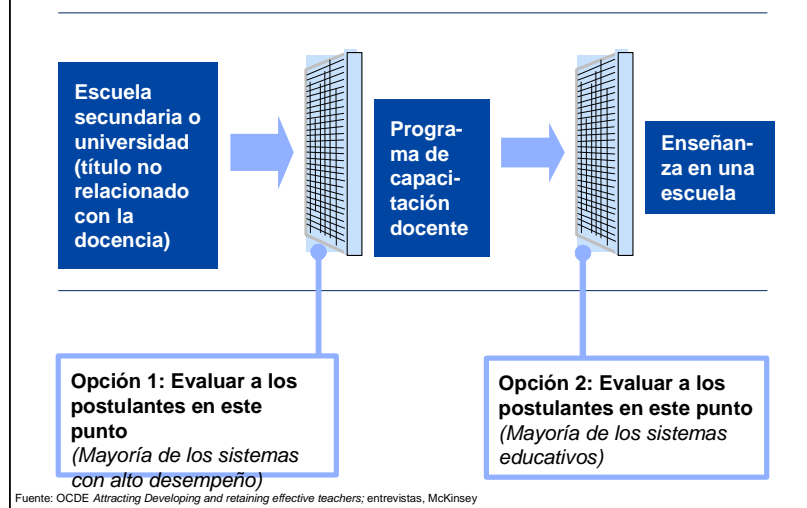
Escuela secundaria o universidad (título no relacionado con la docencia)

Programa de capacitación docente

Enseñanza en una escuela

Opción 1: Evaluar a los postulantes en este punto
(Mayoría de los sistemas con alto desempeño)

Opción 2: Evaluar a los postulantes en este punto
(Mayoría de los sistemas educativos)

Fuente: OCDE *Attracting Developing and retaining effective teachers;* entrevistas, McKinsey